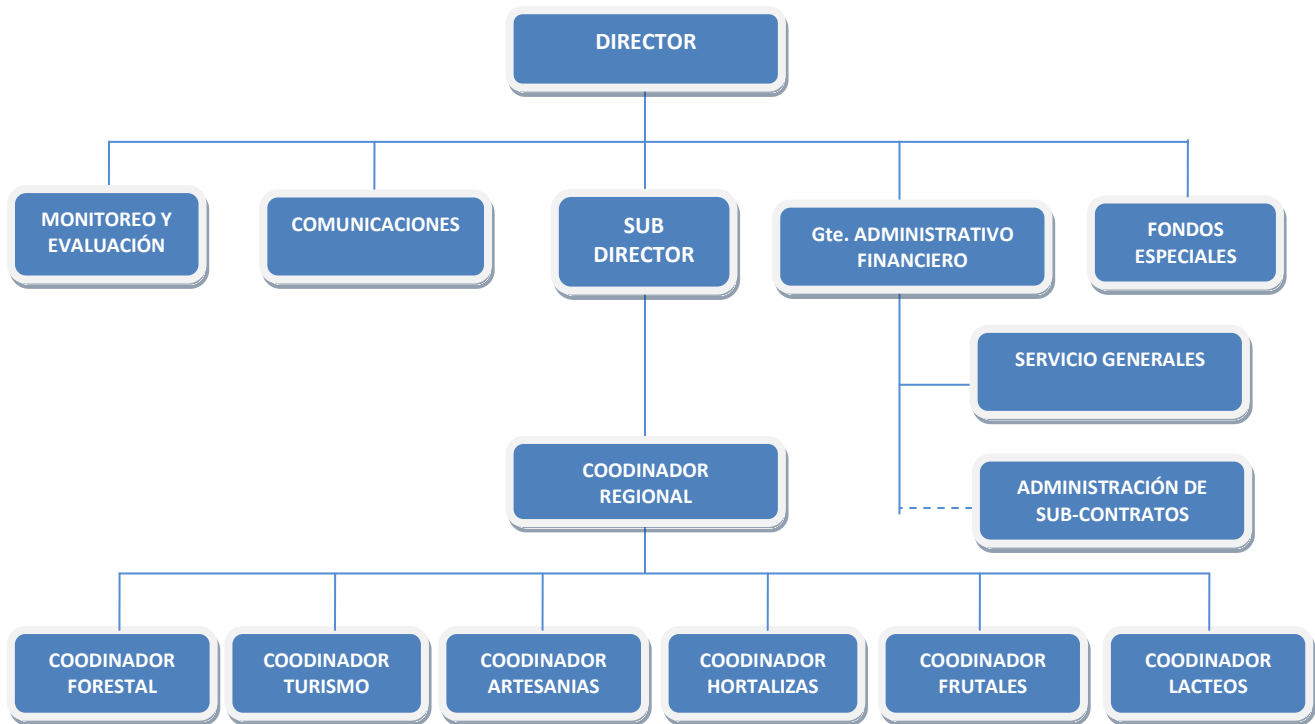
DIRECTOR

MONITOREO Y EVALUACIÓN

COMUNICACIONES

SUB DIRECTOR

Gte. ADMINISTRATIVO FINANCIERO

FONDOS ESPECIALES

SERVICIO GENERALES

ADMINISTRACIÓN DE SUB-CONTRATOS

COODINADOR REGIONAL

COODINADOR FORESTAL

COODINADOR TURISMO

COODINADOR ARTESANIAS

COODINADOR HORTALIZAS

COODINADOR FRUTALES

COODINADOR LACTEOS